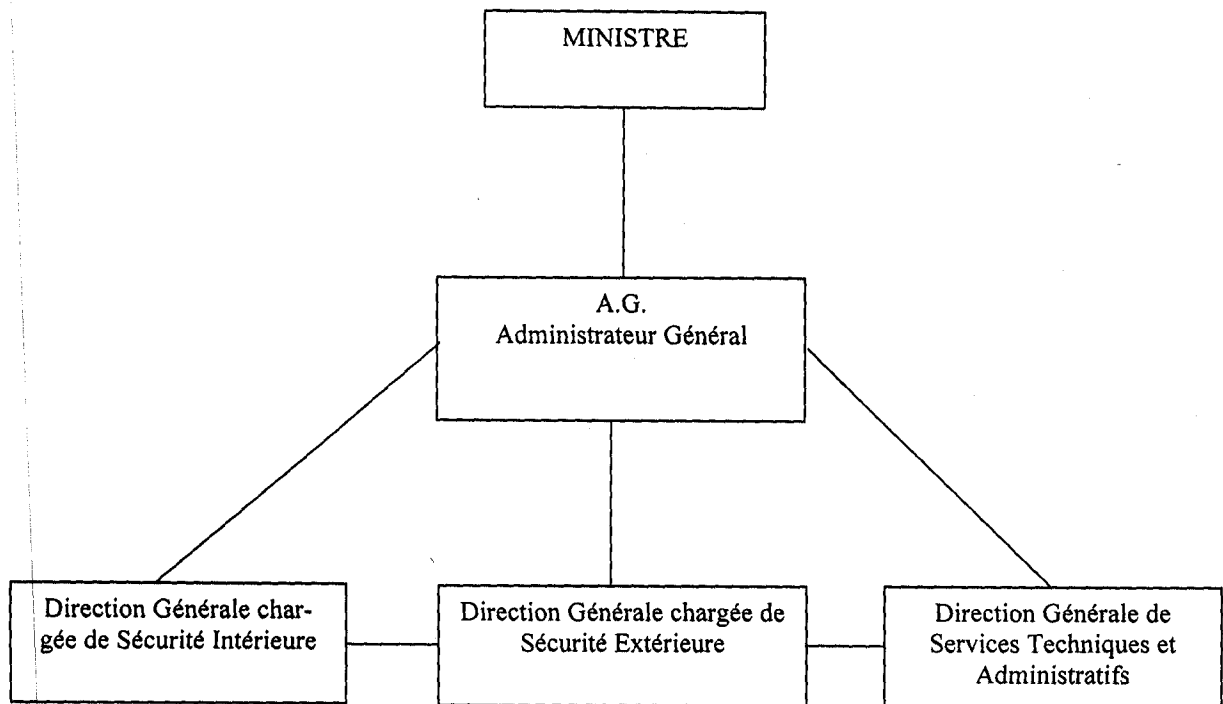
MINISTRE

A.G.
Administrateur Général

Direction Générale chargée de Sécurité Intérieure

Direction Générale chargée de Sécurité Extérieure

Direction Générale de Services Techniques et Administratifs